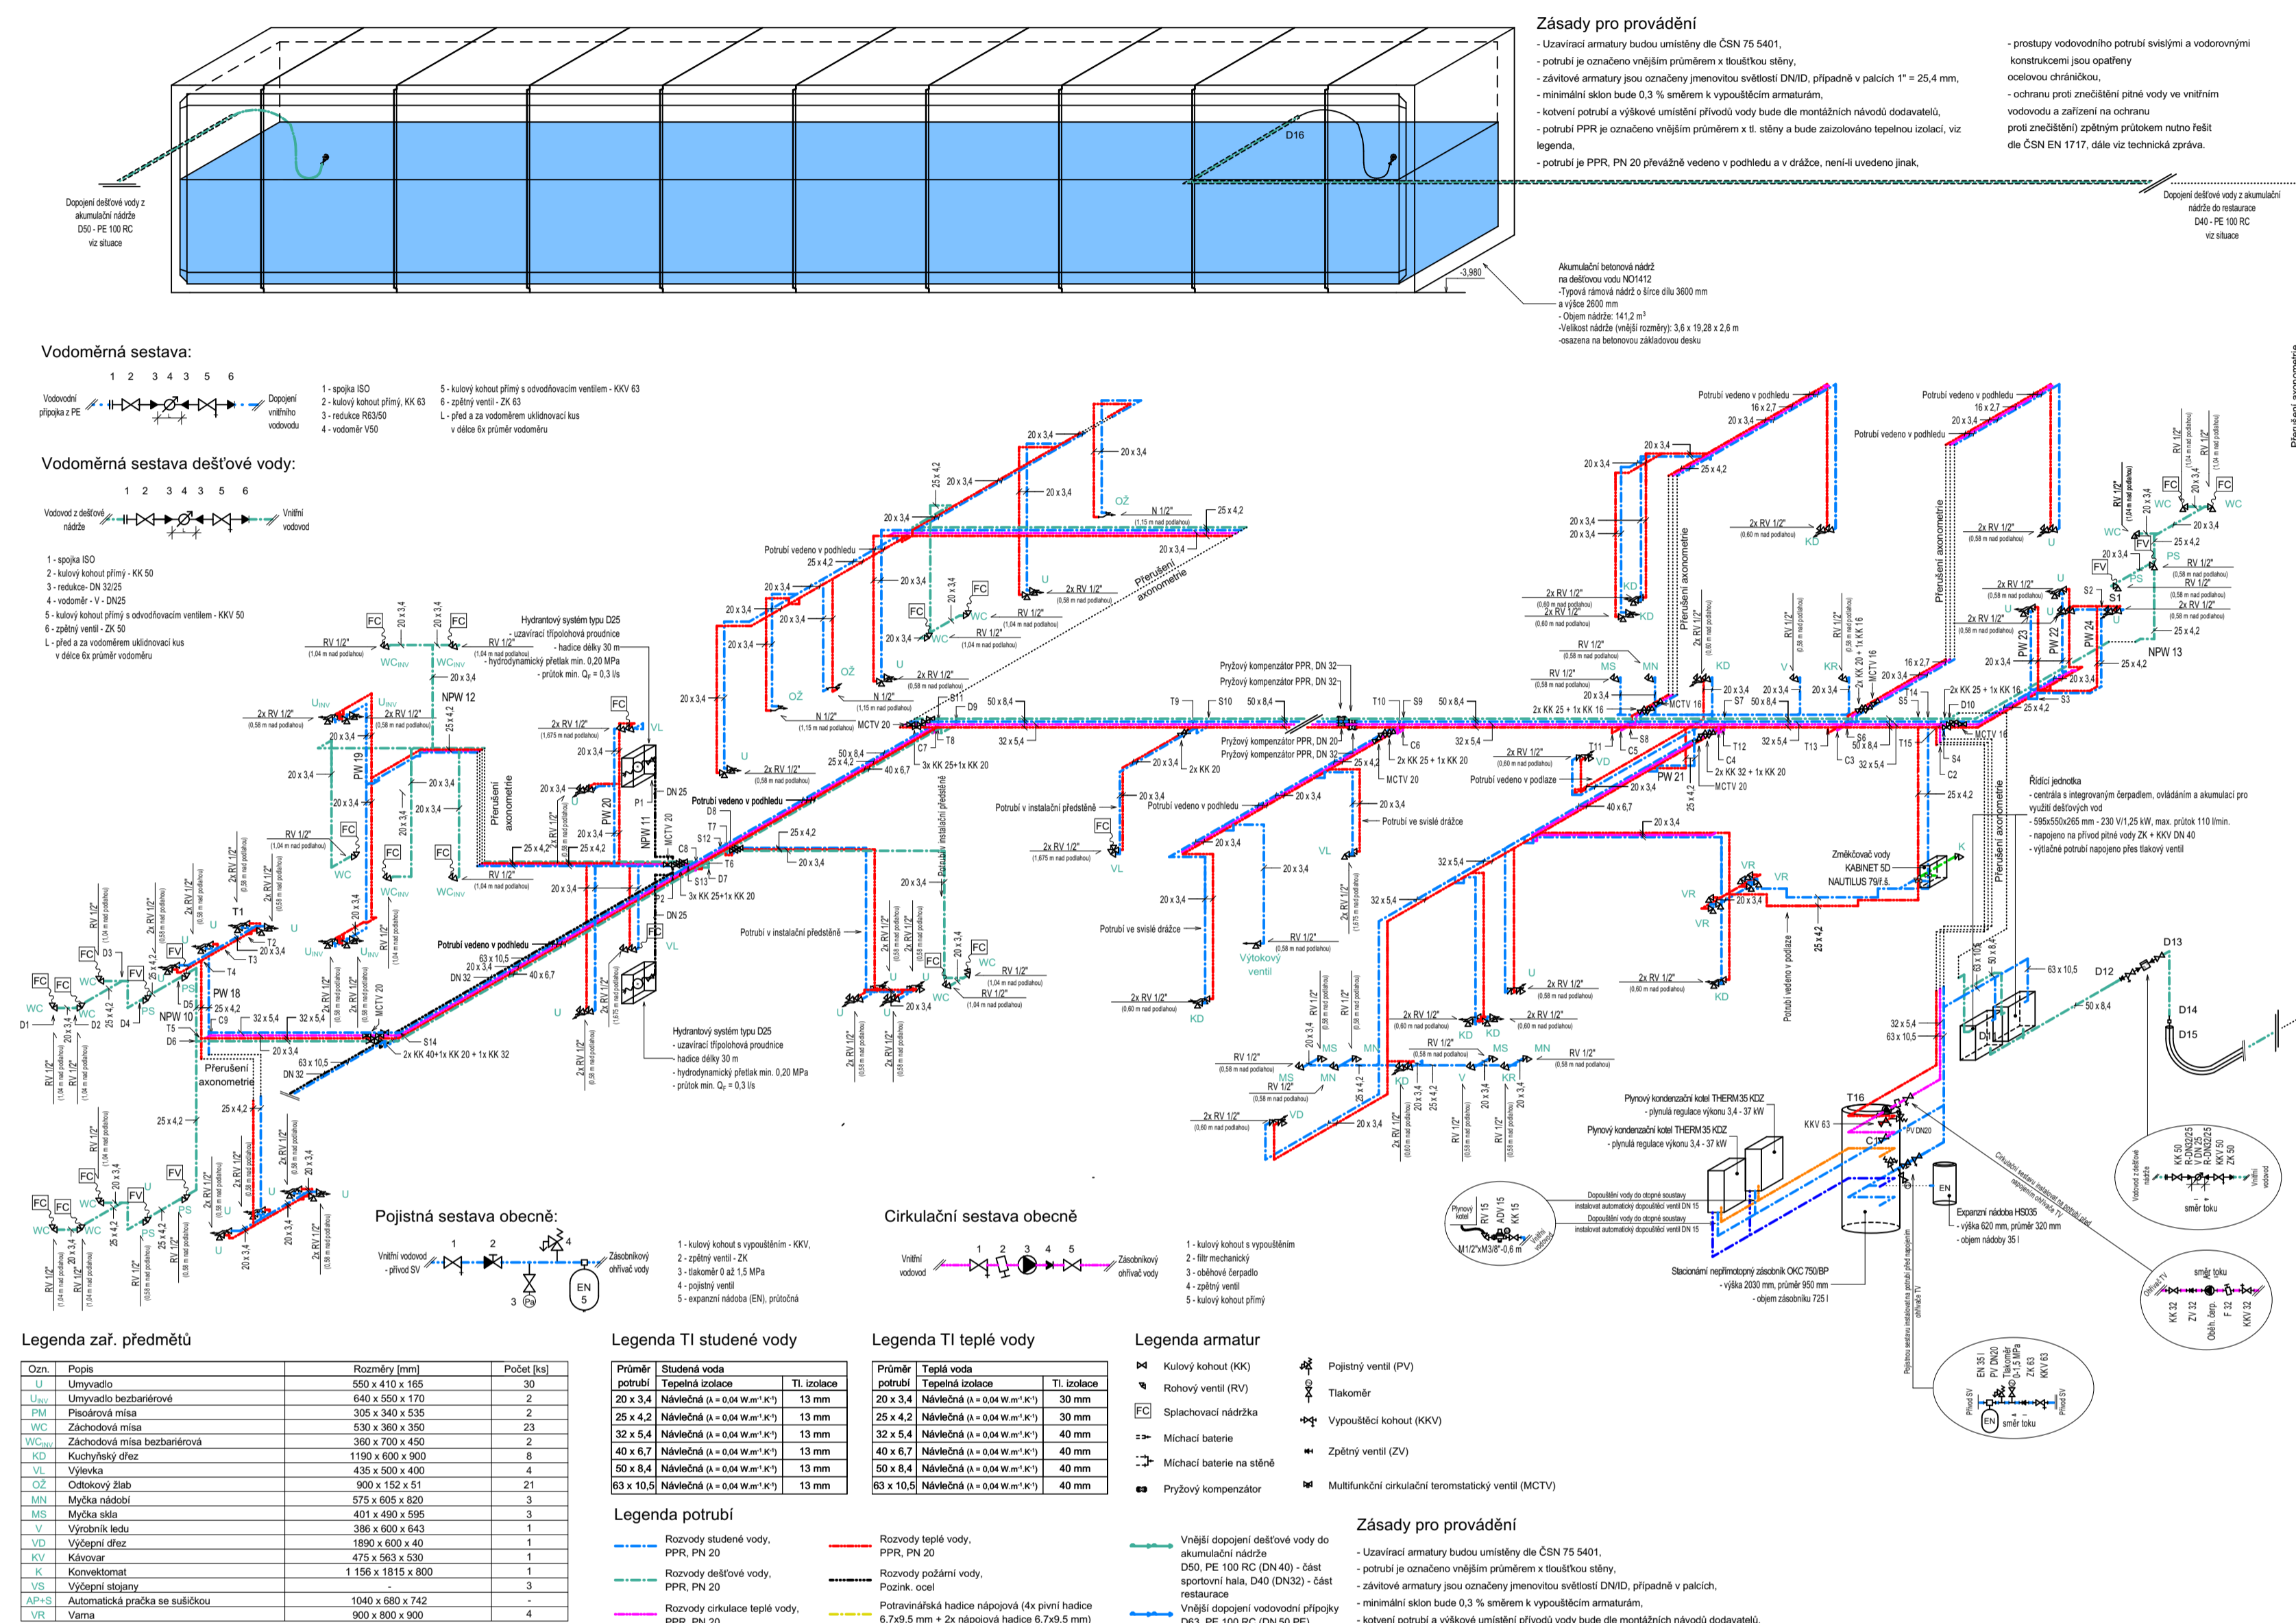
Zásady pro provádění

- Uzavírací armatury budou umístěny dle ČSN 75 5401,
- potrubí je označeno vnějším průměrem x tloušťkou stěny,
- závitové armatury jsou označeny jmenovitou světlostí DN/ID, případně v palcích 1" = 25,4 mm,
- minimální sklon bude 0,3 % směrem k vypouštěcím armaturám,
- kotvení potrubí a výškové umístění přívodů vody bude dle montážních návodů dodavatelů,
- potrubí PPR je označeno vnějším průměrem x tl. stěny a bude zaizolováno tepelnou izolací, viz legenda,
- potrubí je PPR, PN 20 převážně vedeno v podhledu a v drážce, není-li uvedeno jinak,

- prostupy vodovodního potrubí svislými a vodorovnými konstrukcemi jsou opatřeny ocelovou chráničkou,
- ochranu proti znečištění pitné vody ve vnitřním vodovodu a zařízení na ochranu proti znečištění) zpětným průtokem nutno řešit dle ČSN EN 1717, dále viz technická zpráva.

Dopojení dešťové vody z akumulační nádrže D50 - PE 100 RC viz situace

D16

Dopojení dešťové vody z akumulační nádrže do restaurace D40 - PE 100 RC viz situace

-3,980

Akumulační betonová nádrž na dešťovou vodu NO1412
-Typová rámová nádrž o šířce dílu 3600 mm a výšce 2600 mm
- Objem nádrže: 141,2 m$^3$
-Velikost nádrže (vnější rozměry): 3,6 x 19,28 x 2,6 m
-osazena na betonovou základovou desku

Vodoměrná sestava:

1 2 3 4 3 5 6

Vodovodní přípojka z PE

Dopojení vnitřního vodovodu

1 - spojka ISO
2 - kulový kohout přímý, KK 63
3 - redukce R63/50
4 - vodoměr V50
5 - kulový kohout přímý s odvodňovacím ventilem - KKV 63
6 - zpětný ventil - ZK 63
L - před a za vodoměrem uklidňovací kus v délce 6x průměr vodoměru

Vodoměrná sestava dešťové vody:

1 2 3 4 3 5 6

Vodovod z dešťové nádrže

Vnitřní vodovod

1 - spojka ISO
2 - kulový kohout přímý - KK 50
3 - redukce- DN 32/25
4 - vodoměr - V - DN25
5 - kulový kohout přímý s odvodňovacím ventilem - KKV 50
6 - zpětný ventil - ZK 50
L - před a za vodoměrem uklidňovací kus v délce 6x průměr vodoměru

Hydrantový systém typu D25
- uzavírací třípolohová proudnice
- hadice délky 30 m
- hydrodynamický přetlak min. 0,20 MPa
- průtok min. $Q_r$ = 0,3 l/s

NPW 12

PW 19

Přerušení axonometrie

PW 20

NPW 11

MCTV 20

P1

DN 25

Potrubí vedeno v podhledu

Potrubí vedeno v podhledu

Přerušení axonometrie

Potrubí v instalační předstěně

Potrubí ve svislé drážce

Výtokový ventil

Potrubí vedeno v podlaze

Pryžový kompenzátor PPR, DN 32

Pryžový kompenzátor PPR, DN 32

Pryžový kompenzátor PPR, DN 20

Pryžový kompenzátor PPR, DN 32

PW 21

MCTV 20

MCTV 16

Přerušení axonometrie

NPW 13

PW 22

PW 23

PW 24

Řídící jednotka
- centrála s integrovaným čerpadlem, ovládáním a akumulací pro využití dešťových vod
- 595x550x265 mm - 230 V/1,25 kW, max. průtok 110 l/min.
- napojeno na přívod pitné vody ZK + KKV DN 40
- výtlačné potrubí napojeno přes tlakový ventil

Změkčovač vody KABINET 5D NAUTILUS 79/F.5

Potrubí vedeno v podlaze

NPW 10

PW 18

Přerušení axonometrie

Hydrantový systém typu D25
- uzavírací třípolohová proudnice
- hadice délky 30 m
- hydrodynamický přetlak min. 0,20 MPa
- průtok min. $Q_r$ = 0,3 l/s

2x KK 40+1x KK 20 + 1x KK 32

3x KK 25+1x KK 20

3x KK 25+1x KK 20

2x KK 25 + 1x KK 16

2x KK 25 + 1x KK 20

2x KK 32 + 1x KK 20

2x KK 25 + 1x KK 16

Plynový kondenzační kotel THERM 35 KDZ
- plynulá regulace výkonu 3,4 - 37 kW

Plynový kondenzační kotel THERM 35 KDZ
- plynulá regulace výkonu 3,4 - 37 kW

Dopouštění vody do otopné soustavy instalovat automatický dopouštěcí ventil DN 15

Dopouštění vody do otopné soustavy instalovat automatický dopouštěcí ventil DN 15

Stacionární nepřímotopný zásobník OKC 750/BP
- výška 2030 mm, průměr 950 mm
- objem zásobníku 725 l

Expanzní nádoba HS035
- výška 620 mm, průměr 320 mm
- objem nádoby 35 l

Cirkulační sestava instalovat na potrubí před napojením ohřívače TV

Pojistná sestava instalovat na potrubí před napojením ohřívače TV

T16 KKV 63 C1 PV DN20 EN

Plynový kotel RV 15 ADV 15 KK 15 M1/2"xM3/8"-0,6 m

směr toku

Pojistná sestava obecně:

Vnitřní vodovod - přívod SV

Zásobníkový ohřívač vody

1 - kulový kohout s vypouštěním - KKV,
2 - zpětný ventil - ZK
3 - tlakoměr 0 až 1,5 MPa
4 - pojistný ventil
5 - expanzní nádoba (EN), průtočná

Cirkulační sestava obecně

Vnitřní vodovod

Zásobníkový ohřívač vody

1 - kulový kohout s vypouštěním
2 - filtr mechanický
3 - oběhové čerpadlo
4 - zpětný ventil
5 - kulový kohout přímý

Legenda zař. předmětů

| Ozn. | Popis | Rozměry [mm] | Počet [ks] |
|---|---|---|---|
| U | Umyvadlo | 550 x 410 x 165 | 30 |
| U$_{INV}$ | Umyvadlo bezbariérové | 640 x 550 x 170 | 2 |
| PM | Pisoárová mísa | 305 x 340 x 535 | 2 |
| WC | Záchodová mísa | 530 x 360 x 350 | 23 |
| WC$_{INV}$ | Záchodová mísa bezbariérová | 360 x 700 x 450 | 2 |
| KD | Kuchyňský dřez | 1190 x 600 x 900 | 8 |
| VL | Výlevka | 435 x 500 x 400 | 4 |
| OŽ | Odtokový žlab | 900 x 152 x 51 | 21 |
| MN | Myčka nádobí | 575 x 605 x 820 | 3 |
| MS | Myčka skla | 401 x 490 x 595 | 3 |
| V | Výrobník ledu | 386 x 600 x 643 | 1 |
| VD | Výčepní dřez | 1890 x 600 x 40 | 1 |
| KV | Kávovar | 475 x 563 x 530 | 1 |
| K | Konvektomat | 1 156 x 1815 x 800 | 1 |
| VS | Výčepní stojany | | 3 |
| AP+S | Automatická pračka se sušičkou | 1040 x 680 x 742 | - |
| VR | Varna | 900 x 800 x 900 | 4 |

Legenda TI studené vody

| Průměr potrubí | Studená voda Tepelná izolace | Tl. izolace |
|---|---|---|
| 20 x 3,4 | Návlečná (λ = 0,04 W.m⁻¹.K⁻¹) | 13 mm |
| 25 x 4,2 | Návlečná (λ = 0,04 W.m⁻¹.K⁻¹) | 13 mm |
| 32 x 5,4 | Návlečná (λ = 0,04 W.m⁻¹.K⁻¹) | 13 mm |
| 40 x 6,7 | Návlečná (λ = 0,04 W.m⁻¹.K⁻¹) | 13 mm |
| 50 x 8,4 | Návlečná (λ = 0,04 W.m⁻¹.K⁻¹) | 13 mm |
| 63 x 10,5 | Návlečná (λ = 0,04 W.m⁻¹.K⁻¹) | 13 mm |

Legenda TI teplé vody

| Průměr potrubí | Teplá voda Tepelná izolace | Tl. izolace |
|---|---|---|
| 20 x 3,4 | Návlečná (λ = 0,04 W.m⁻¹.K⁻¹) | 30 mm |
| 25 x 4,2 | Návlečná (λ = 0,04 W.m⁻¹.K⁻¹) | 30 mm |
| 32 x 5,4 | Návlečná (λ = 0,04 W.m⁻¹.K⁻¹) | 40 mm |
| 40 x 6,7 | Návlečná (λ = 0,04 W.m⁻¹.K⁻¹) | 40 mm |
| 50 x 8,4 | Návlečná (λ = 0,04 W.m⁻¹.K⁻¹) | 40 mm |
| 63 x 10,5 | Návlečná (λ = 0,04 W.m⁻¹.K⁻¹) | 40 mm |

Legenda armatur

Kulový kohout (KK)
Rohový ventil (RV)
Splachovací nádržka
Míchací baterie
Míchací baterie na stěně
Pryžový kompenzátor
Pojistný ventil (PV)
Tlakoměr
Vypouštěcí kohout (KKV)
Zpětný ventil (ZV)
Multifunkční cirkulační termostatický ventil (MCTV)

Legenda potrubí

Rozvody studené vody, PPR, PN 20
Rozvody dešťové vody, PPR, PN 20
Rozvody cirkulace teplé vody, PPR, PN 20
Rozvody teplé vody, PPR, PN 20
Rozvody požární vody, Pozink. ocel
Potravinářská hadice nápojová (4x pivní hadice 6,7x9,5 mm + 2x nápojová hadice 6,7x9,5 mm)
Vnější dopojení dešťové vody do akumulační nádrže D50, PE 100 RC (DN 40) - část sportovní hala, D40 (DN32) - část restaurace
Vnější dopojení vodovodní přípojky D63, PE 100 RC (DN 50 PE)

Zásady pro provádění

- Uzavírací armatury budou umístěny dle ČSN 75 5401,
- potrubí je označeno vnějším průměrem x tloušťkou stěny,
- závitové armatury jsou označeny jmenovitou světlostí DN/ID, případně v palcích,
- minimální sklon bude 0,3 % směrem k vypouštěcím armaturám,
- kotvení potrubí a výškové umístění přívodů vody bude dle montážních návodů dodavatelů,